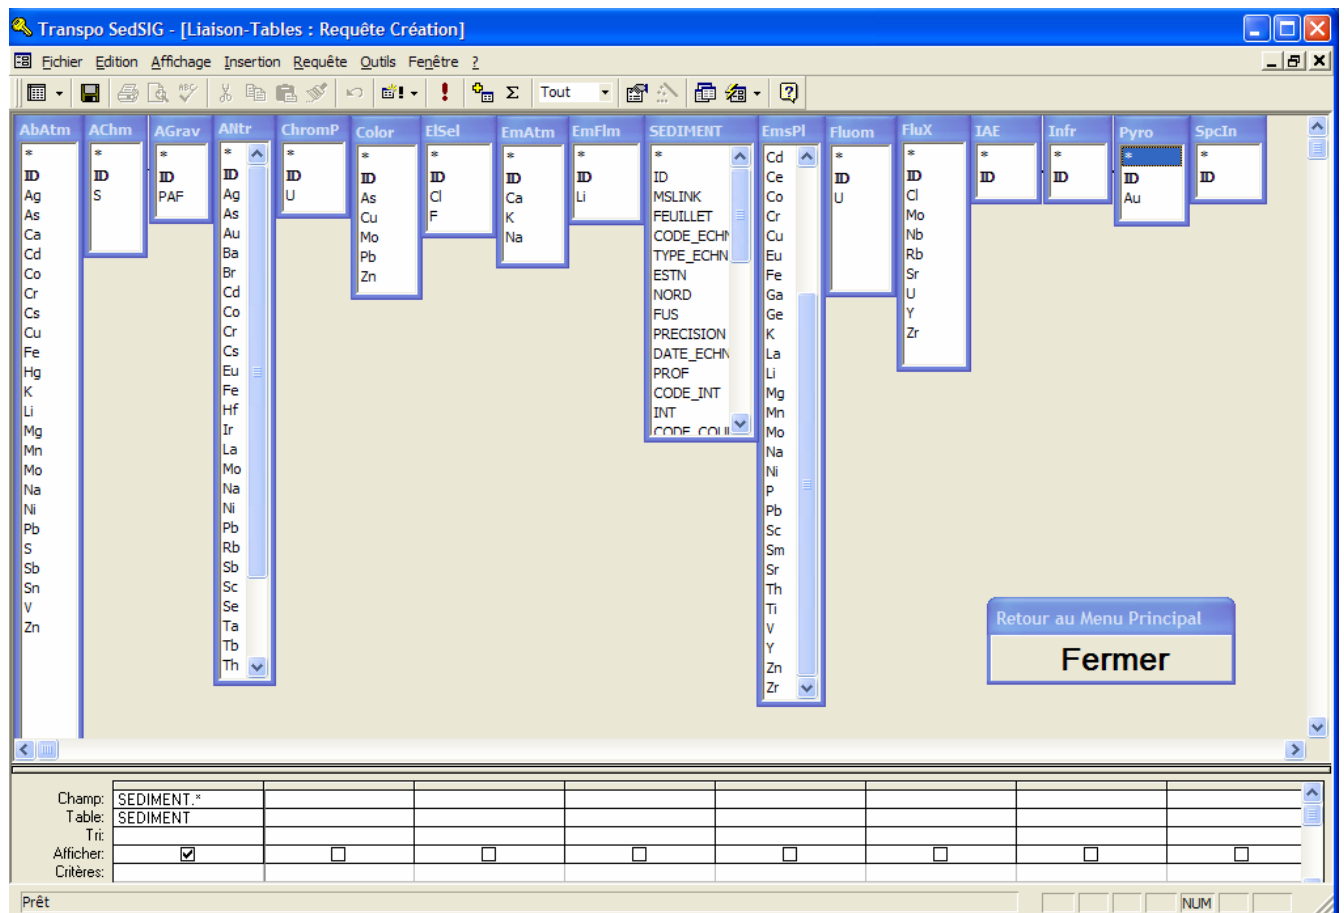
Transpo SedSIG - [Liaison-Tables : Requête Création]

Fichier Edition Affichage Insertion Requête Outils Fenêtre ?

Tout

AbAtm
*
ID
Ag
As
Ca
Cd
Co
Cr
Cs
Cu
Fe
Hg
K
Li
Mg
Mn
Mo
Na
Ni
Pb
S
Sb
Sn
V
Zn

AChm
*
ID
S

AGrav
*
ID
PAF

ANtr
*
ID
Ag
As
Au
Ba
Br
Cd
Co
Cr
Cs
Eu
Fe
Hf
Ir
La
Mo
Na
Ni
Pb
Rb
Sb
Sc
Se
Ta
Tb
Th

ChromP
*
ID
U

Color
*
ID
As
Cu
Mo
Pb
Zn

ElSel
*
ID
Cl
F

EmAtm
*
ID
Ca
K
Na

EmFlm
*
ID
Li

SEDIMENT
*
ID
MSLINK
FEUILLET
CODE_ECHN
TYPE_ECHN
ESTN
NORD
FUS
PRECISION
DATE_ECHN
PROF
CODE_INT
INT
CODE_COU

EmsPl
Cd
Ce
Co
Cr
Cu
Eu
Fe
Ga
Ge
K
La
Li
Mg
Mn
Mo
Na
Ni
P
Pb
Sc
Sm
Sr
Th
Ti
V
Y
Zn
Zr

Fluom
*
ID
U

FluX
*
ID
Cl
Mo
Nb
Rb
Sr
U
Y
Zr

IAE
*
ID

Infr
*
ID

Pyro
*
ID
Au

SpcIn
*
ID

Retour au Menu Principal
Fermer

| Champ: | SEDIMENT.* | | | | | | | |
|---|---|---|---|---|---|---|---|---|
| Table: | SEDIMENT | | | | | | | |
| Tri: | | | | | | | | |
| Afficher: | ☑ | ☐ | ☐ | ☐ | ☐ | ☐ | ☐ | ☐ |
| Critères: | | | | | | | | |

Prêt
NUM